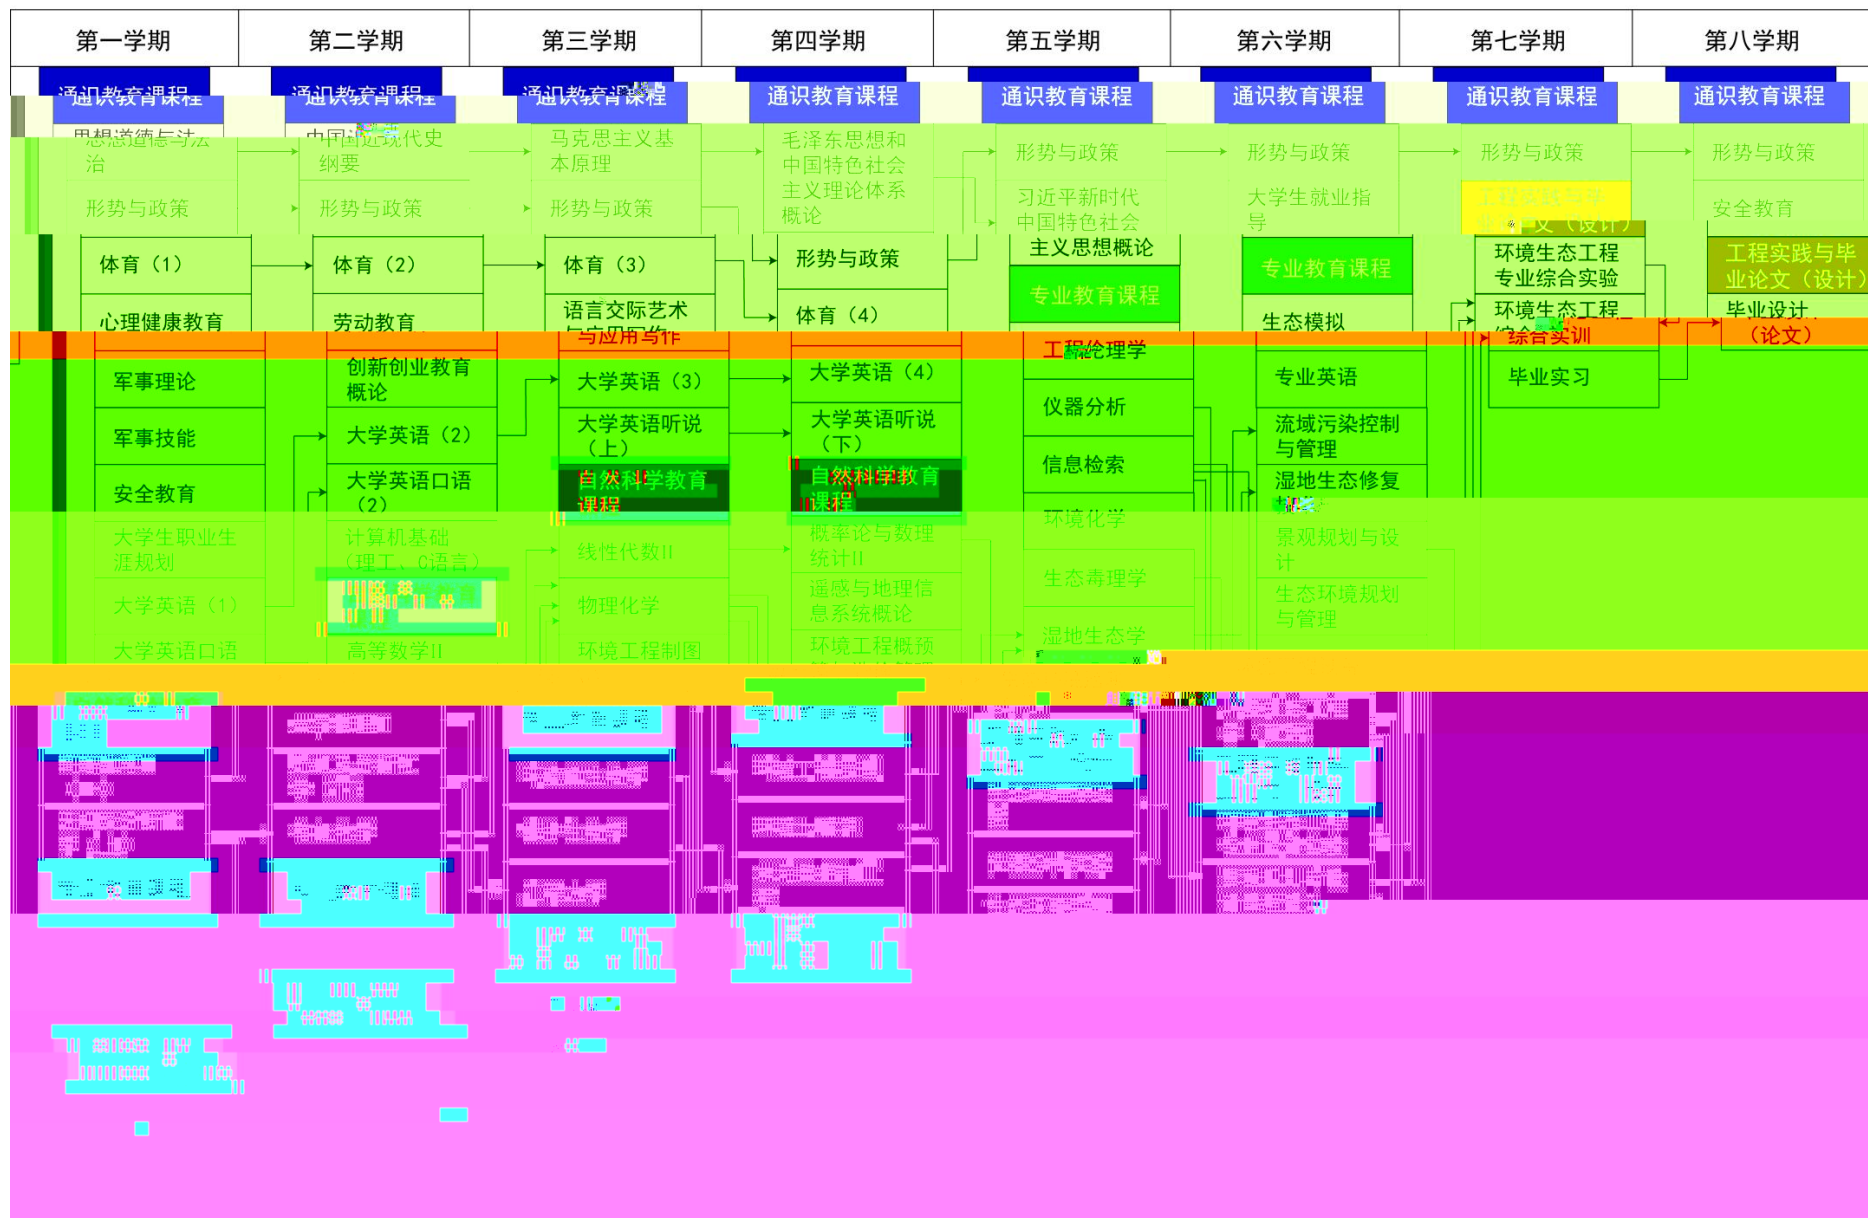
| 第一学期 | 第二学期 | 第三学期 | 第四学期 | 第五学期 | 第六学期 | 第七学期 | 第八学期 |
|---|---|---|---|---|---|---|---|

通识教育课程
思想道德与法治
形势与政策
体育（1）
心理健康教育
军事理论
军事技能
安全教育
大学生职业生涯规划
大学英语（1）
大学英语口语

通识教育课程
中国近现代史纲要
形势与政策
体育（2）
劳动教育
创新创业教育概论
大学英语（2）
大学英语口语（2）
计算机基础（理工、C语言）
高等数学II

通识教育课程
马克思主义基本原理
形势与政策
体育（3）
语言交际艺术与应用写作
大学英语（3）
大学英语听说（上）
自然科学教育课程
线性代数II
物理化学
环境工程制图

通识教育课程
毛泽东思想和中国特色社会主义理论体系概论
形势与政策
体育（4）
大学英语（4）
大学英语听说（下）
自然科学教育课程
概率论与数理统计II
遥感与地理信息系统概论
环境工程概预

通识教育课程
形势与政策
习近平新时代中国特色社会主义思想概论
专业教育课程
工程伦理学
仪器分析
信息检索
环境化学
生态毒理学
湿地生态学

通识教育课程
形势与政策
大学生就业指导
专业教育课程
生态模拟
专业英语
流域污染控制与管理
湿地生态修复
景观规划与设计
生态环境规划与管理

通识教育课程
形势与政策
工程实践与毕业论文（设计）
环境生态工程专业综合实验
环境生态工程综合实训
毕业实习

通识教育课程
形势与政策
安全教育
工程实践与毕业论文（设计）
毕业设计（论文）